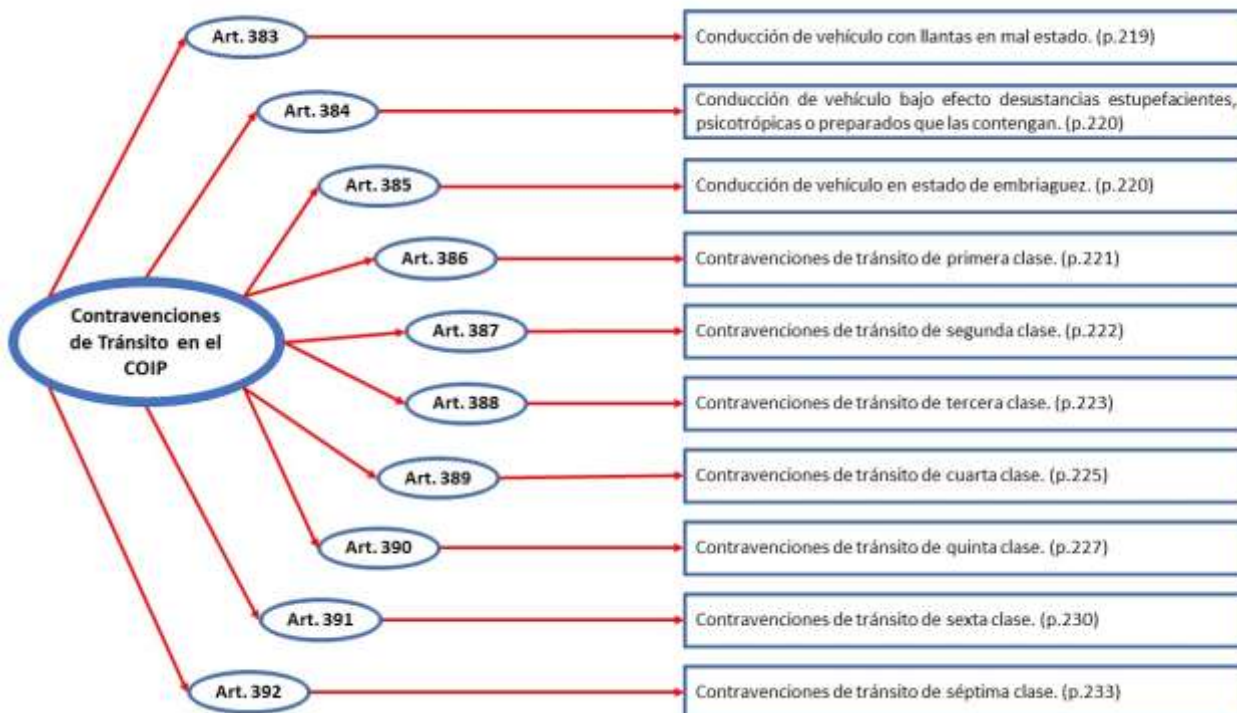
Contravenciones de Tránsito en el COIP

Art. 383
Conducción de vehículo con llantas en mal estado. (p.219)

Art. 384
Conducción de vehículo bajo efecto desustancias estupefacientes, psicotrópicas o preparados que las contengan. (p.220)

Art. 385
Conducción de vehículo en estado de embriaguez. (p.220)

Art. 386
Contravenciones de tránsito de primera clase. (p.221)

Art. 387
Contravenciones de tránsito de segunda clase. (p.222)

Art. 388
Contravenciones de tránsito de tercera clase. (p.223)

Art. 389
Contravenciones de tránsito de cuarta clase. (p.225)

Art. 390
Contravenciones de tránsito de quinta clase. (p.227)

Art. 391
Contravenciones de tránsito de sexta clase. (p.230)

Art. 392
Contravenciones de tránsito de séptima clase. (p.233)